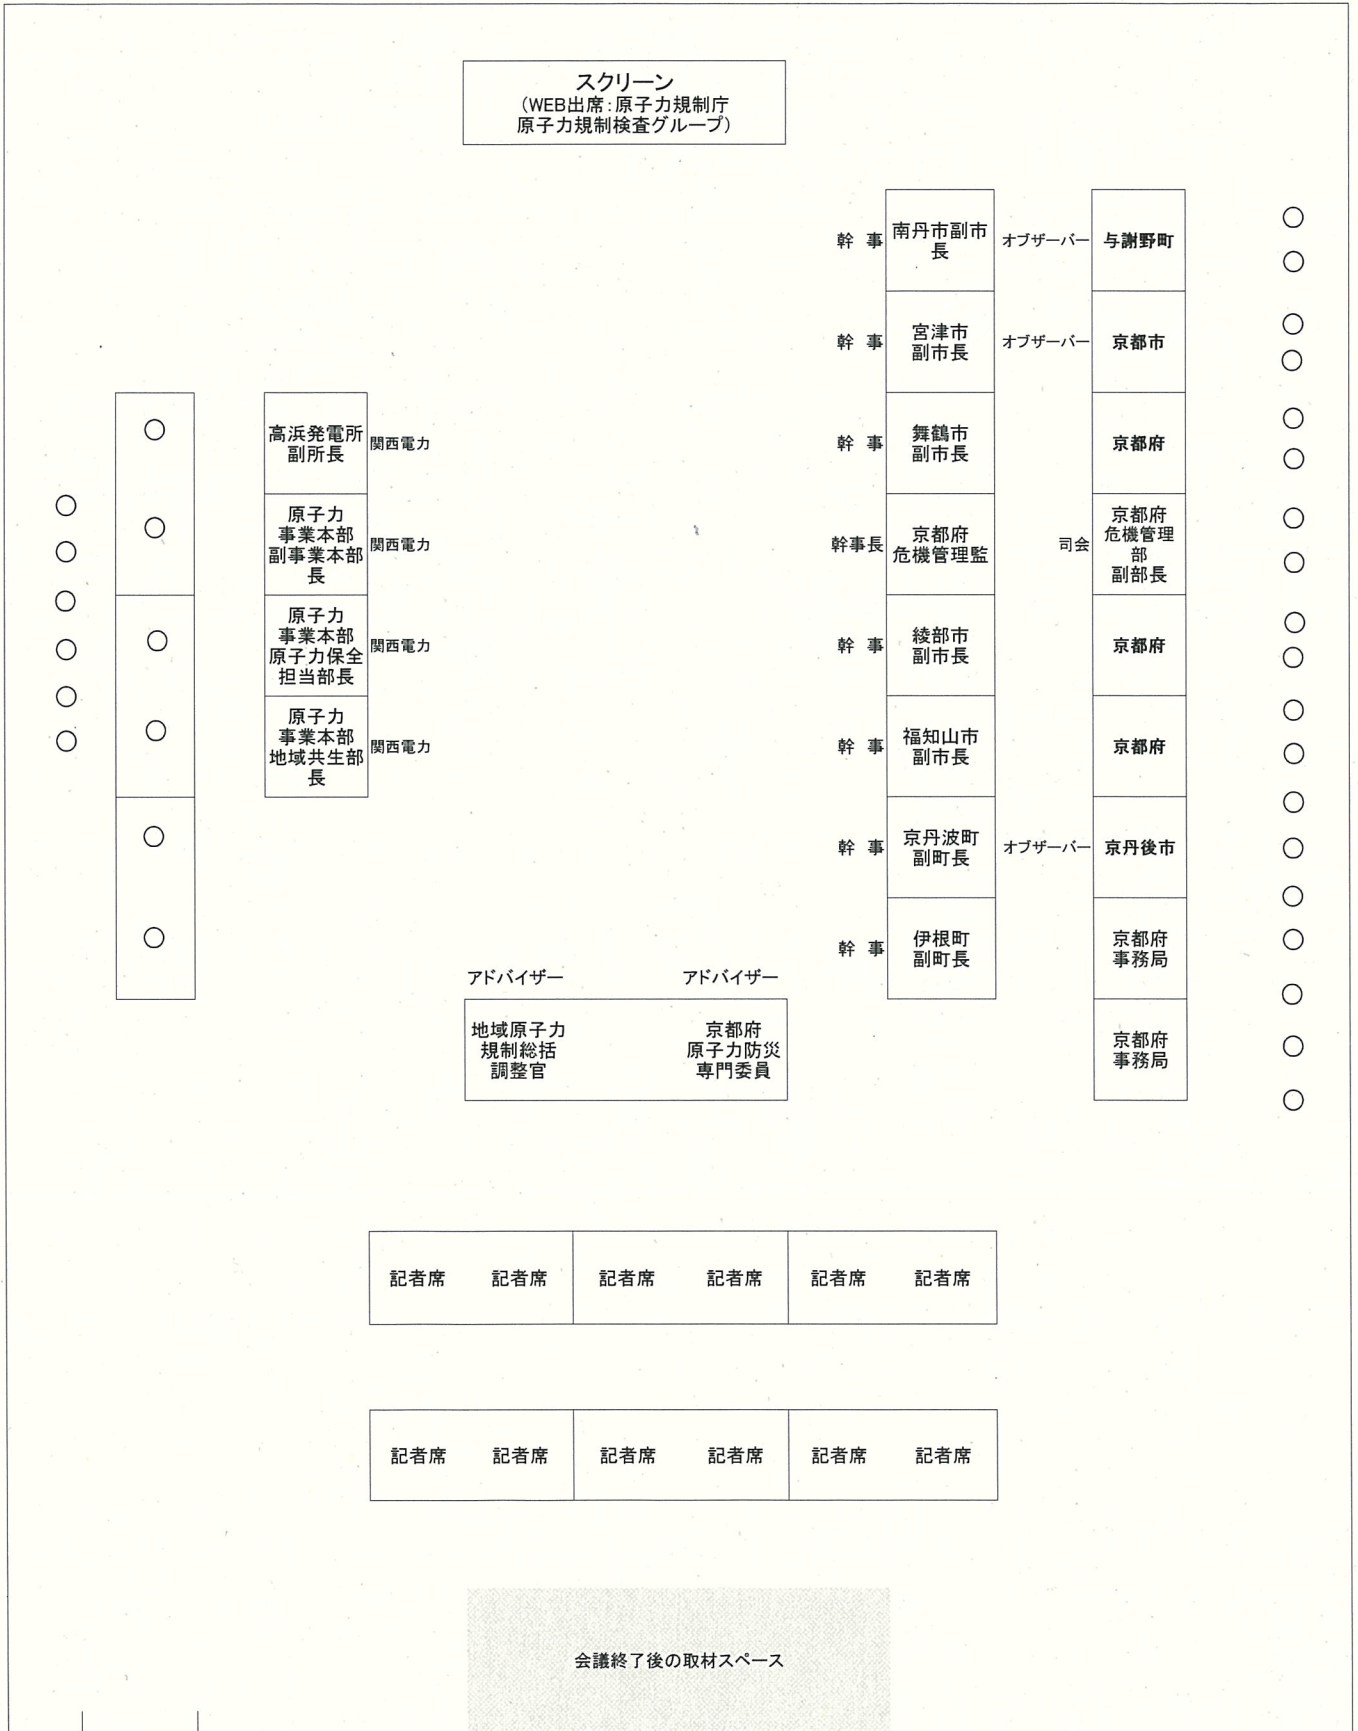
スクリーン
(WEB出席:原子力規制庁
原子力規制検査グループ)

幹 事 南丹市副市長 オブザーバー 与謝野町

幹 事 宮津市副市長 オブザーバー 京都市

幹 事 舞鶴市副市長 京都府

幹事長 京都府危機管理監 司会 京都府危機管理部副部長

幹 事 綾部市副市長 京都府

幹 事 福知山市副市長 京都府

幹 事 京丹波町副町長 オブザーバー 京丹後市

幹 事 伊根町副町長 京都府事務局

京都府事務局

高浜発電所副所長 関西電力

原子力事業本部副事業本部長 関西電力

原子力事業本部原子力保全担当部長 関西電力

原子力事業本部地域共生部長 関西電力

アドバイザー アドバイザー
地域原子力規制総括調整官 京都府原子力防災専門委員

| 記者席 | 記者席 | 記者席 | 記者席 | 記者席 | 記者席 |
|---|---|---|---|---|---|
| 記者席 | 記者席 | 記者席 | 記者席 | 記者席 | 記者席 |

会議終了後の取材スペース